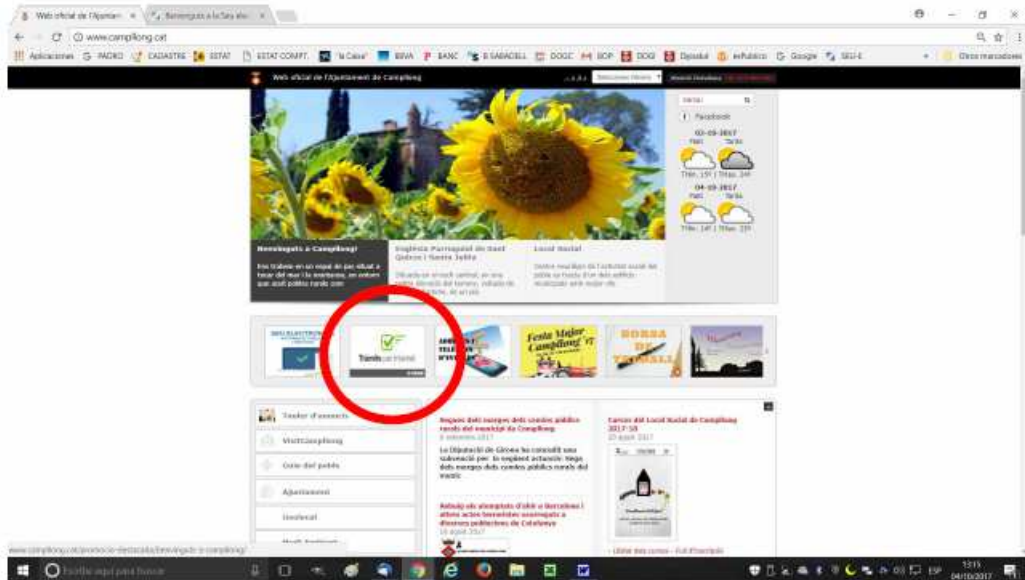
Web oficial de l'Ajuntam ×
Benvinguts a la Seu ele ×

www.campllong.cat

Aplicaciones PADRO CADASTRE ESTAT ESTAT COMPT. "la Caixa" BBVA BANC B.SABADELL DOGC BOP DOGI Diputació eAPublico Google SEU-E Otros marcadores

Web oficial de l'Ajuntament de Campllong

Cercar

Facebook

03-09-2017
Matí Tarda
T.Mín. 15º | T.Màx. 24º

04-09-2017
Matí Tarda
T.Mín. 14º | T.Màx. 25º

Benvinguts a Campllong!
Ens trobem en un espai de pas situat a tocar del mar i la muntanya, en entorn que acull públic rural amb

Església Parroquial de Sant Quirze i Santa Julita

Local Social

Tràmits en línia

Festa Major Campllong '17

BORSA DE TREBALL

Tauler d'anuncis
VisitCampllong
Guia del poble
Ajuntament

Regues dels marges dels camins públics rurals del municipi de Campllong
8 setembre 2017
La Diputació de Girona ha concedit una subvenció per la següent actuació: Sega dels marges dels camins públics rurals del munic

Cursos del Local Social de Campllong 2017-18
23 agost 2017

Rebuig als atemptats d'ahir a Barcelona i altres actes terroristes associats a diverses poblacions de Catalunya
18 agost 2017

www.campllong.cat/promocio-destacada/benvinguts-a-campllong/

Escribe aquí para buscar

13:15
04/10/2017
ESP